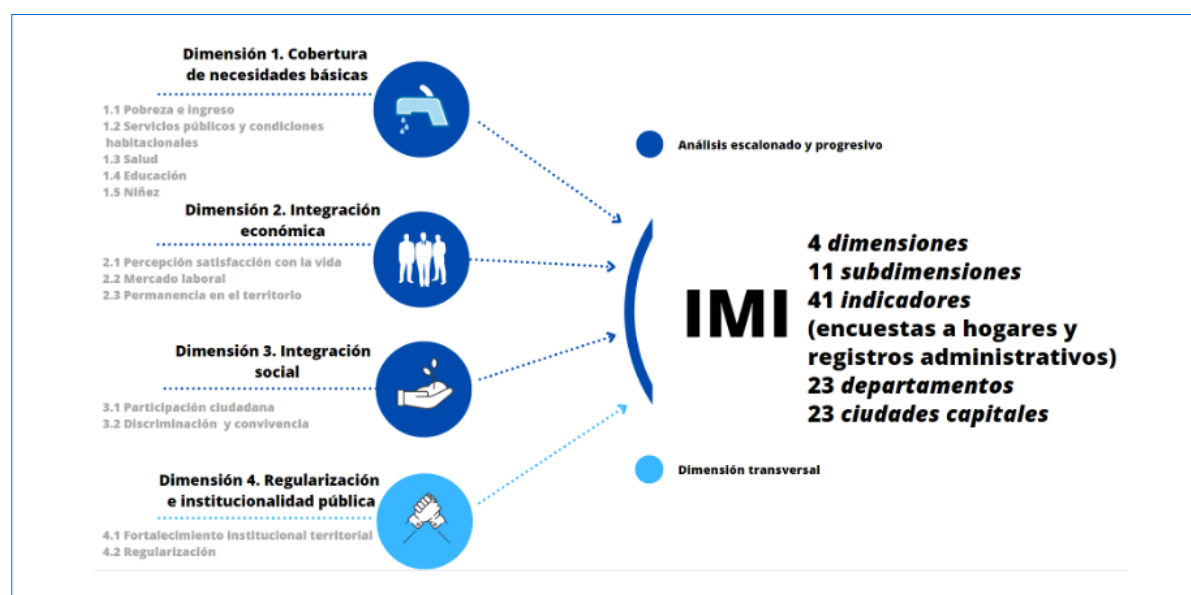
Dimensión 1. Cobertura de necesidades básicas

1.1 Pobreza e ingreso
1.2 Servicios públicos y condiciones habitacionales
1.3 Salud
1.4 Educación
1.5 Niñez

Dimensión 2. Integración económica

2.1 Percepción satisfacción con la vida
2.2 Mercado laboral
2.3 Permanencia en el territorio

Dimensión 3. Integración social

3.1 Participación ciudadana
3.2 Discriminación y convivencia

Dimensión 4. Regularización e institucionalidad pública

4.1 Fortalecimiento institucional territorial
4.2 Regularización

Análisis escalonado y progresivo

IMI

4 *dimensiones*
11 *subdimensiones*
41 *indicadores* (encuestas a hogares y registros administrativos)
23 *departamentos*
23 *ciudades capitales*

Dimensión transversal